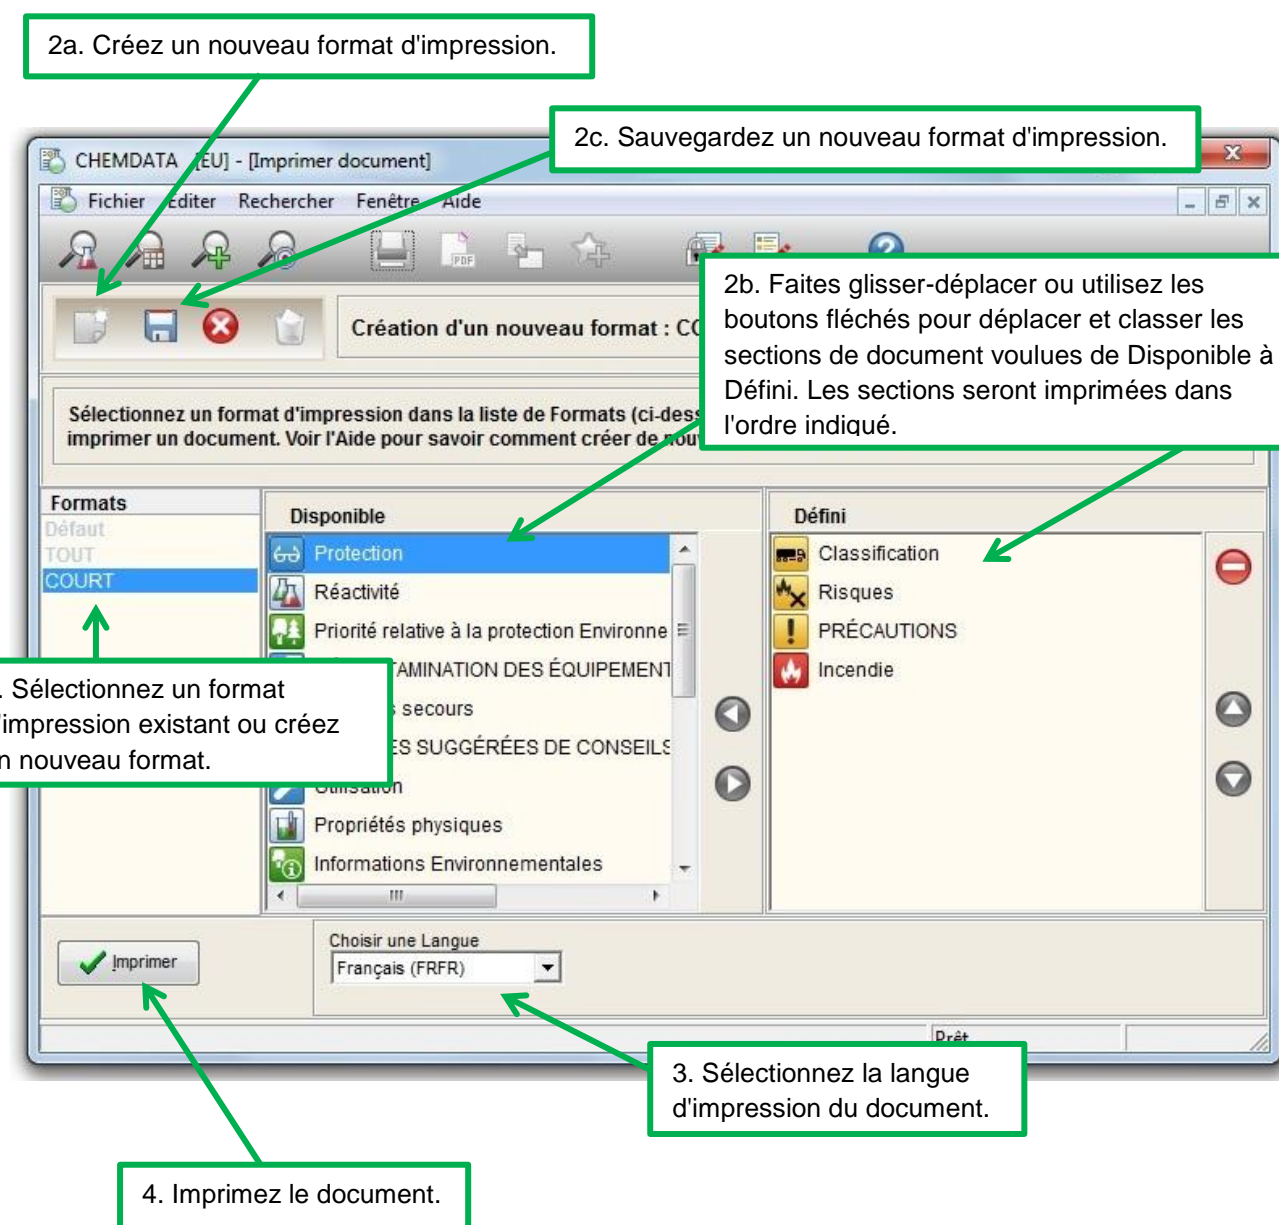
2a. Créez un nouveau format d'impression.

2c. Sauvegardez un nouveau format d'impression.

CHEMDATA [EU] - [Imprimer document]

Fichier Editer Rechercher Fenêtre Aide

Création d'un nouveau format : CO

2b. Faites glisser-déplacer ou utilisez les boutons fléchés pour déplacer et classer les sections de document voulues de Disponible à Défini. Les sections seront imprimées dans l'ordre indiqué.

Sélectionnez un format d'impression dans la liste de Formats (ci-dess imprimer un document. Voir l'Aide pour savoir comment créer de nou

Formats
Défaut
TOUT
COURT

Disponible
Protection
Réactivité
Priorité relative à la protection Environne
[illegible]AMINATION DES ÉQUIPEMENT
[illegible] secours
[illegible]ES SUGGÉRÉES DE CONSEILS
Utilisation
Propriétés physiques
Informations Environnementales

Défini
Classification
Risques
PRÉCAUTIONS
Incendie

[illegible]. Sélectionnez un format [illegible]'impression existant ou créez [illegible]n nouveau format.

Imprimer

Choisir une Langue
Français (FRFR)

Prêt

3. Sélectionnez la langue d'impression du document.

4. Imprimez le document.